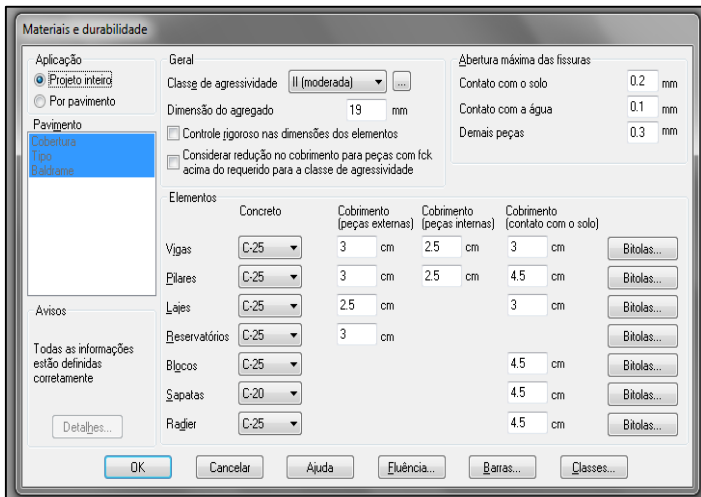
Materiais e durabilidade

Aplicação
Projeto inteiro
Por pavimento

Pavimento
Cobertura
Tipo
Baldrame

Avisos

Todas as informações estão definidas corretamente

Detalhes...

Geral
Classe de agressividade II (moderada) ...
Dimensão do agregado 19 mm
Controle rigoroso nas dimensões dos elementos
Considerar redução no cobrimento para peças com fck acima do requerido para a classe de agressividade

Abertura máxima das fissuras
Contato com o solo 0.2 mm
Contato com a água 0.1 mm
Demais peças 0.3 mm

Elementos

| | Concreto | Cobrimento (peças externas) | Cobrimento (peças internas) | Cobrimento (contato com o solo) | |
|---|---|---|---|---|---|
| Vigas | C-25 | 3 cm | 2.5 cm | 3 cm | Bitolas... |
| Pilares | C-25 | 3 cm | 2.5 cm | 4.5 cm | Bitolas... |
| Lajes | C-25 | 2.5 cm | | 3 cm | Bitolas... |
| Reservatórios | C-25 | 3 cm | | | Bitolas... |
| Blocos | C-25 | | | 4.5 cm | Bitolas... |
| Sapatas | C-20 | | | 4.5 cm | Bitolas... |
| Radier | C-25 | | | 4.5 cm | Bitolas... |

OK Cancelar Ajuda Fluência... Barras... Classes...